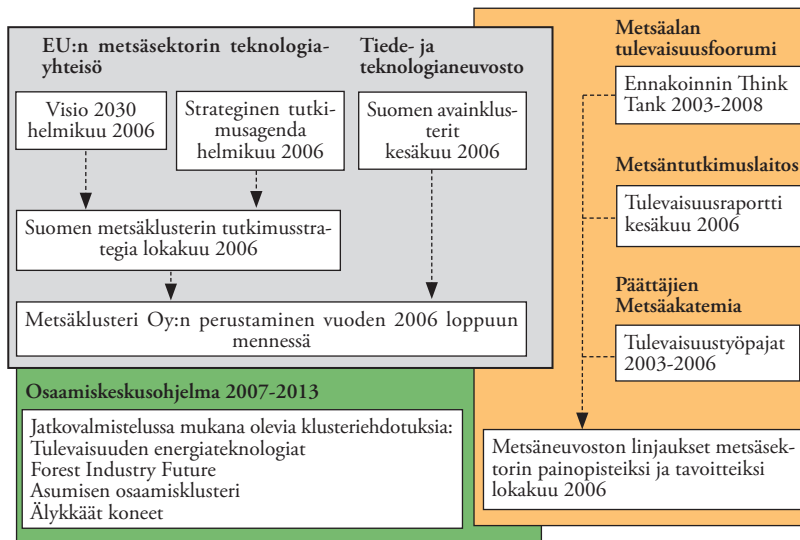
EU:n metsäsektorin teknologiayhteisö

Tiede- ja teknologianeuvosto

Visio 2030 helmikuu 2006

Strateginen tutkimusagenda helmikuu 2006

Suomen avainklusterit kesäkuu 2006

Suomen metsäklusterin tutkimusstrategia lokakuu 2006

Metsäklusteri Oy:n perustaminen vuoden 2006 loppuun mennessä

Metsäalan tulevaisuusfoorumi

Ennakoinnin Think Tank 2003-2008

Metsäntutkimuslaitos

Tulevaisuusraportti kesäkuu 2006

Päättäjien Metsäakatemia

Tulevaisuustyöpajat 2003-2006

Osaamiskeskusohjelma 2007-2013

Jatkovalmistelussa mukana olevia klusteriehdotuksia:
Tulevaisuuden energiateknologiat
Forest Industry Future
Asumisen osaamisklusteri
Älykkäät koneet

Metsäneuvoston linjaukset metsäsektorin painopisteiksi ja tavoitteiksi lokakuu 2006